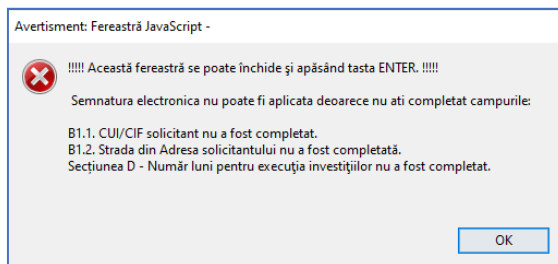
Avertisment: Fereastră JavaScript -

!!!!! Această fereastră se poate închide şi apăsând tasta ENTER. !!!!!

Semnatura electronica nu poate fi aplicata deoarece nu ati completat campurile:

B1.1. CUI/CIF solicitant nu a fost completat.
B1.2. Strada din Adresa solicitantului nu a fost completată.
Secţiunea D - Număr luni pentru execuţia investiţiilor nu a fost completat.

OK